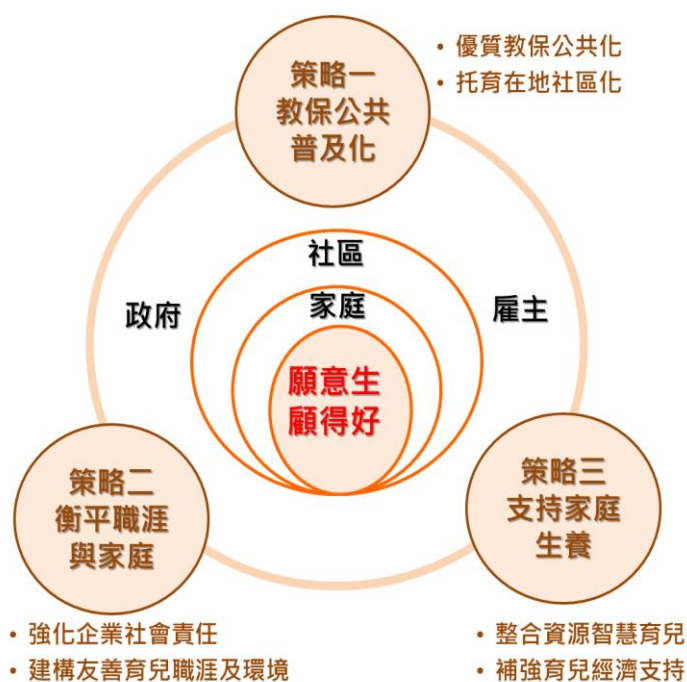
策略一
教保公共
普及化

• 優質教保公共化
• 托育在地社區化

社區

政府

家庭

雇主

願意生
顧得好

策略二
衡平職涯
與家庭

策略三
支持家庭
生養

• 強化企業社會責任
• 建構友善育兒職涯及環境

• 整合資源智慧育兒
• 補強育兒經濟支持